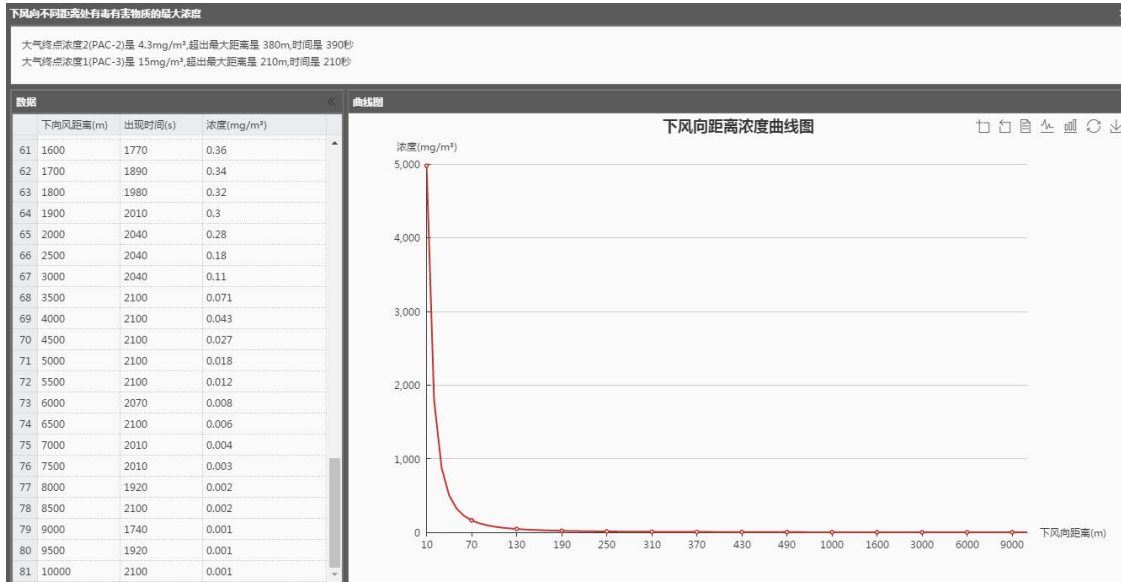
下风向不同距离处有毒有害物质的最大浓度

大气终点浓度2(PAC-2)是 4.3mg/m³,超出最大距离是 380m,时间是 390秒
大气终点浓度1(PAC-3)是 15mg/m³,超出最大距离是 210m,时间是 210秒

数据

| | 下向风距离(m) | 出现时间(s) | 浓度(mg/m³) |
|---|---|---|---|
| 61 | 1600 | 1770 | 0.36 |
| 62 | 1700 | 1890 | 0.34 |
| 63 | 1800 | 1980 | 0.32 |
| 64 | 1900 | 2010 | 0.3 |
| 65 | 2000 | 2040 | 0.28 |
| 66 | 2500 | 2040 | 0.18 |
| 67 | 3000 | 2040 | 0.11 |
| 68 | 3500 | 2100 | 0.071 |
| 69 | 4000 | 2100 | 0.043 |
| 70 | 4500 | 2100 | 0.027 |
| 71 | 5000 | 2100 | 0.018 |
| 72 | 5500 | 2100 | 0.012 |
| 73 | 6000 | 2070 | 0.008 |
| 74 | 6500 | 2100 | 0.006 |
| 75 | 7000 | 2010 | 0.004 |
| 76 | 7500 | 2010 | 0.003 |
| 77 | 8000 | 1920 | 0.002 |
| 78 | 8500 | 2100 | 0.002 |
| 79 | 9000 | 1740 | 0.001 |
| 80 | 9500 | 1920 | 0.001 |
| 81 | 10000 | 2100 | 0.001 |

曲线图

下风向距离浓度曲线图

浓度(mg/m³)
5,000
4,000
3,000
2,000
1,000
0
10 70 130 190 250 310 370 430 490 1000 1600 3000 6000 9000
下风向距离(m)